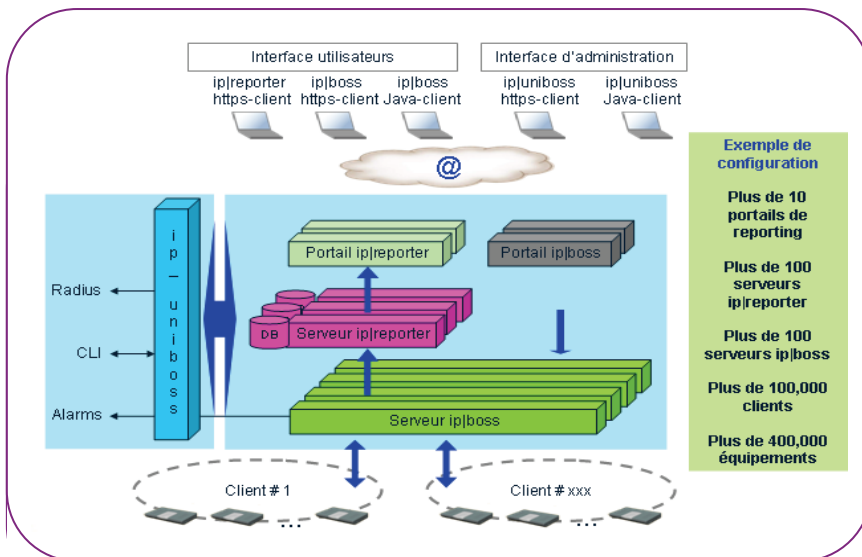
Interface utilisateurs

ip|reporter https-client

ip|boss https-client

ip|boss Java-client

Interface d'administration

ip|uniboss https-client

ip|uniboss Java-client

@

ip – uniboss

Radius

CLI

Alarms

Portail ip|reporter

Portail ip|boss

DB

Serveur ip|reporter

Serveur ip|boss

Client # 1

Client # xxx

...

...

Exemple de configuration

Plus de 10 portails de reporting

Plus de 100 serveurs ip|reporter

Plus de 100 serveurs ip|boss

Plus de 100,000 clients

Plus de 400,000 équipements